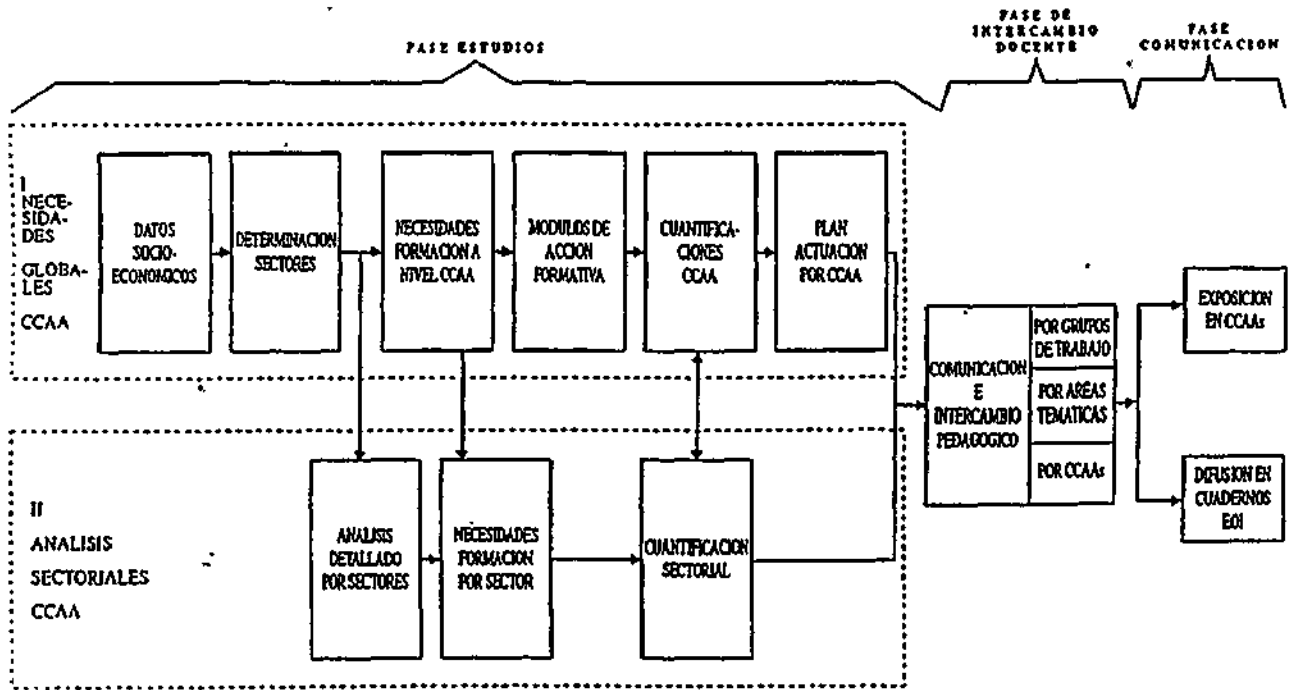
FASE ESTUDIOS

FASE DE INTERCAMBIO DOCENTE

FASE COMUNICACION

I NECESIDADES GLOBALES CCAA

DATOS SOCIO-ECONOMICOS

DETERMINACION SECTORES

NECESIDADES FORMACION A NIVEL CCAA

MODULOS DE ACCION FORMATIVA

CUANTIFICACIONES CCAA

PLAN ACTUACION POR CCAA

COMUNICACION E INTERCAMBIO PEDAGOGICO

POR GRUPOS DE TRABAJO

POR AREAS TEMATICAS

POR CCAAs

EXPOSICION EN CCAAs

DIFUSION EN CUADERNOS EOI

II ANALISIS SECTORIALES CCAA

ANALISIS DETALLADO POR SECTORES

NECESIDADES FORMACION POR SECTOR

CUANTIFICACION SECTORIAL